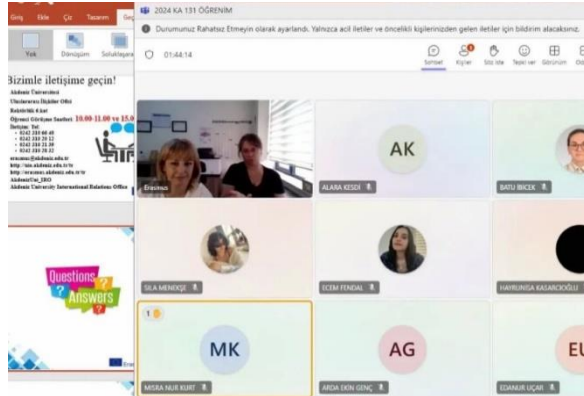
Giriş Ekle Çiz Tasarım Geç

Yok Dönüşüm Soluklaşan

Bizimle iletişime geçin!

Akdeniz Üniversitesi

Uluslararası İlişkiler Ofisi

Rektörlük 4.kat

Öğrenci Görüşme Saatleri: 10.00-11.00 ve 15.0

İletişim: Tel:

• 0242 310 60 45

• 0242 310 21 12

• 0242 310 21 30

• 0242 310 20 32

erasmus@akdeniz.edu.tr

http://uio.akdeniz.edu.tr/tr

http://erasmus.akdeniz.edu.tr/tr

AkdenizUni_IRO

Akdeniz University International Relations Office

Questions Answers

2024 KA 131 ÖĞRENİM

Durumunuz Rahatsız Etmeyin olarak ayarlandı. Yalnızca acil iletiler ve öncelikli kişilerinizden gelen iletiler için bildirim alacaksınız.

01:44:14

Sohbet Kişiler Söz iste Tepki ver Görünüm Od

Erasmus

AK

ALARA KESER

BATU BİNGÖL

SILA MENEKŞE

ECEM FENDAL

HAYRUNİSA KASARCIOĞLU

MK

MİSRA NUR KURT

AG

ARDA EKİN GENÇ

EU

EDANUR UÇAR